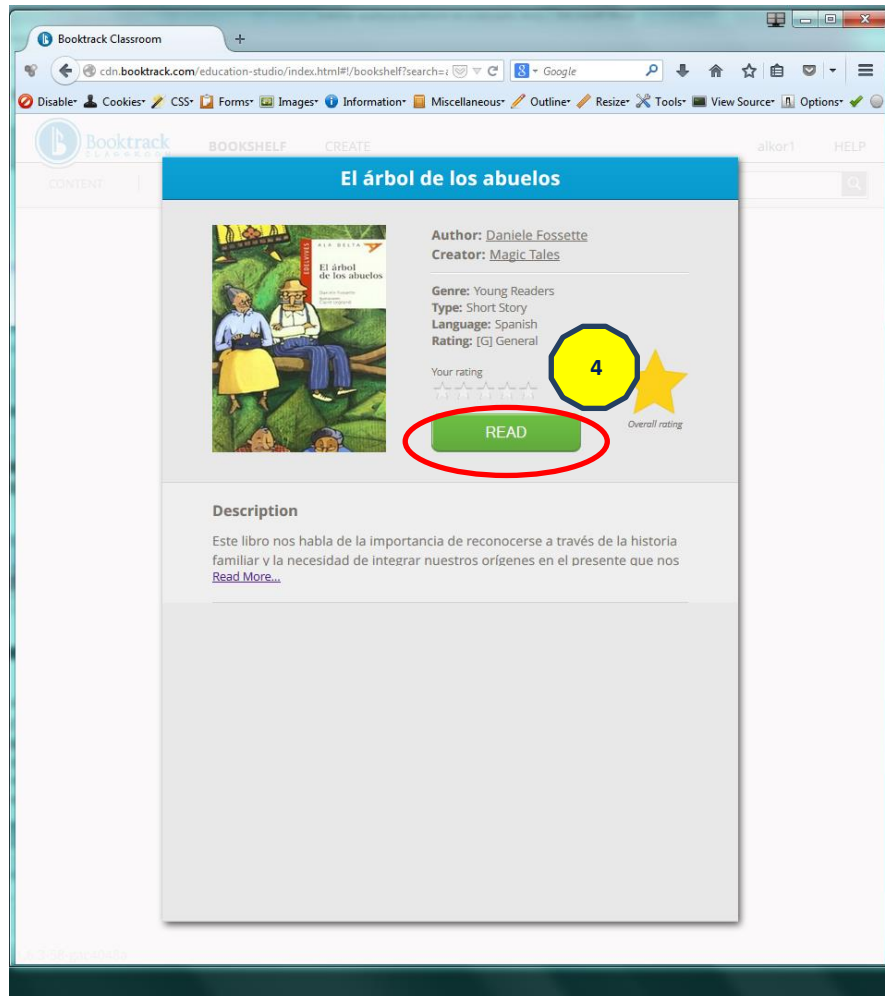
Booktrack Classroom

cdn.booktrack.com/education-studio/index.html#!/bookshelf?search=

Google

Disable Cookies CSS Forms Images Information Miscellaneous Outline Resize Tools View Source Options

Booktrack CLASSROOM

BOOKSHELF CREATE aikor1 HELP

CONTENT

El árbol de los abuelos

ALA DELTA
EDELVIVES
El árbol de los abuelos

Author: Daniele Fossette
Creator: Magic Tales

Genre: Young Readers
Type: Short Story
Language: Spanish
Rating: [G] General

Your rating

4

Overall rating

READ

Description

Este libro nos habla de la importancia de reconocerse a través de la historia familiar y la necesidad de integrar nuestros orígenes en el presente que nos

Read More...